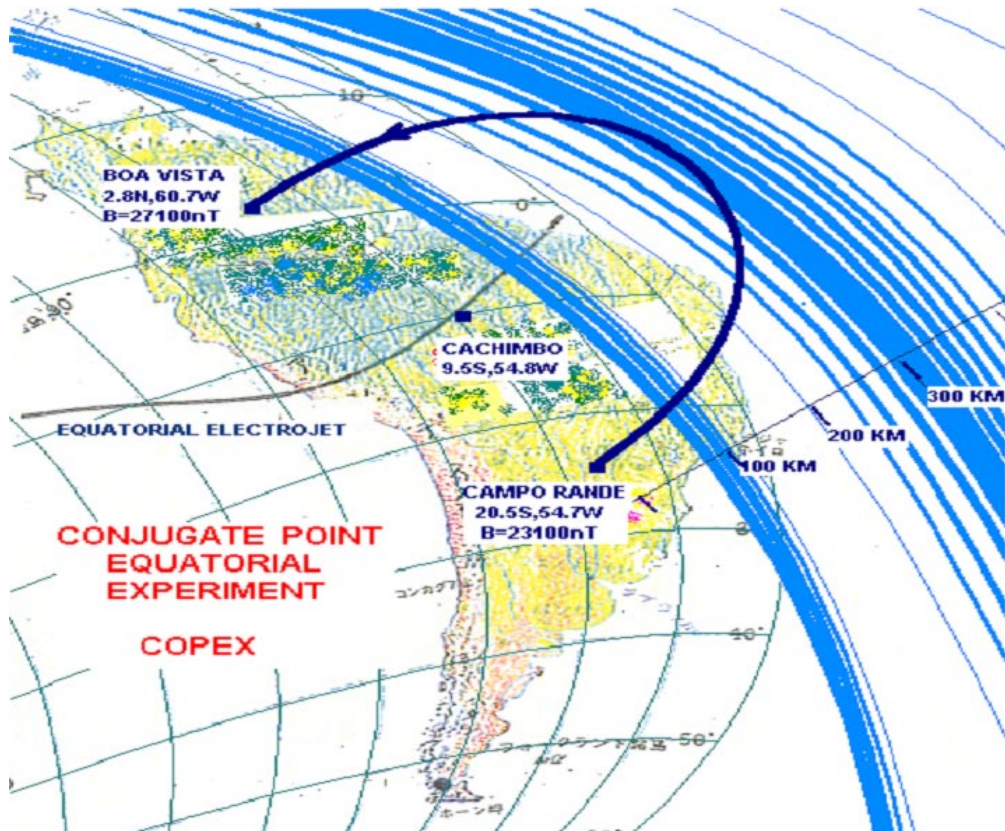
10

BOA VISTA
2.8N,60.7W
B=27100nT

0°

CACHIMBO
9.5S,54.8W

EQUATORIAL ELECTROJET

300 KM

200 KM

100 KM

CAMPO RANDE
20.5S,54.7W
B=23100nT

CONJUGATE POINT
EQUATORIAL
EXPERIMENT

COPEX

コンカグア

40°

フォークランド諸島

50°

ホーン岬